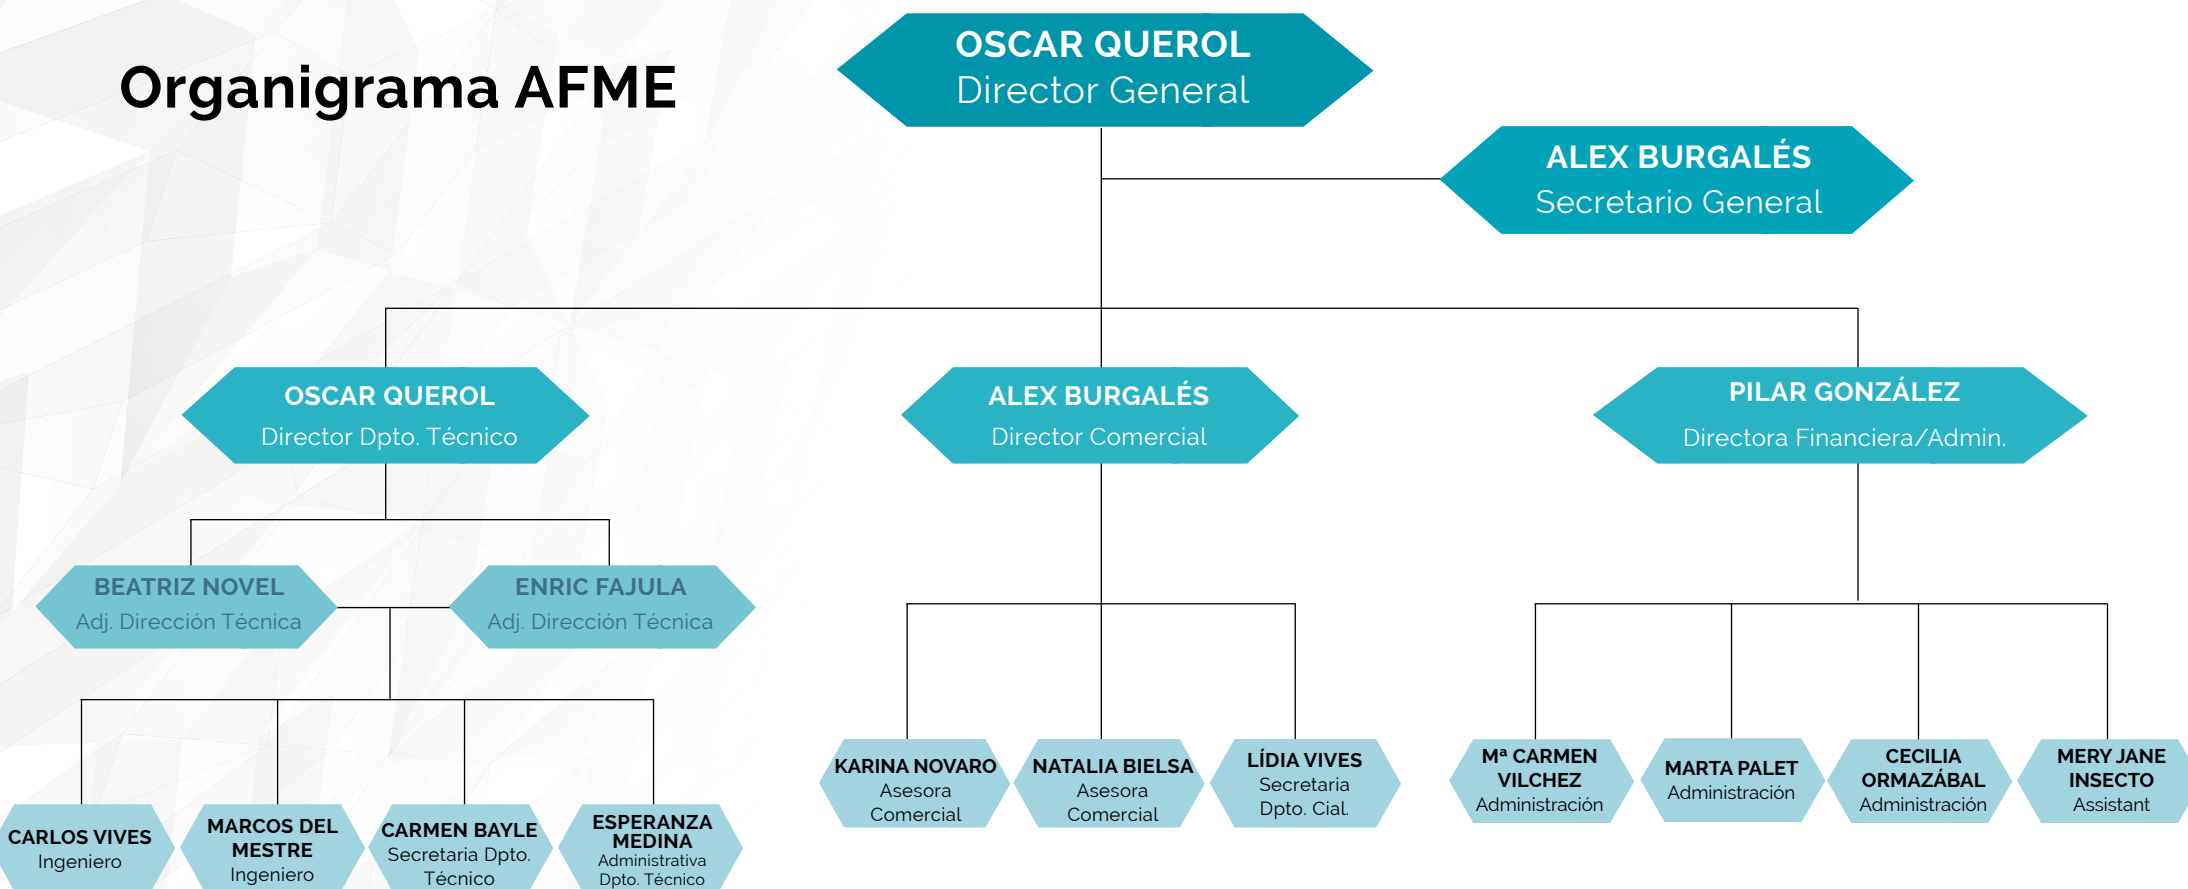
Organigrama AFME

OSCAR QUEROL
Director General

ALEX BURGALÉS
Secretario General

OSCAR QUEROL
Director Dpto. Técnico

ALEX BURGALÉS
Director Comercial

PILAR GONZÁLEZ
Directora Financiera/Admin.

BEATRIZ NOVEL
Adj. Dirección Técnica

ENRIC FAJULA
Adj. Dirección Técnica

CARLOS VIVES
Ingeniero

MARCOS DEL MESTRE
Ingeniero

CARMEN BAYLE
Secretaria Dpto. Técnico

ESPERANZA MEDINA
Administrativa Dpto. Técnico

KARINA NOVARO
Asesora Comercial

NATALIA BIELSA
Asesora Comercial

LÍDIA VIVES
Secretaria Dpto. Cial.

Mª CARMEN VILCHEZ
Administración

MARTA PALET
Administración

CECILIA ORMAZÁBAL
Administración

MERY JANE INSECTO
Assistant